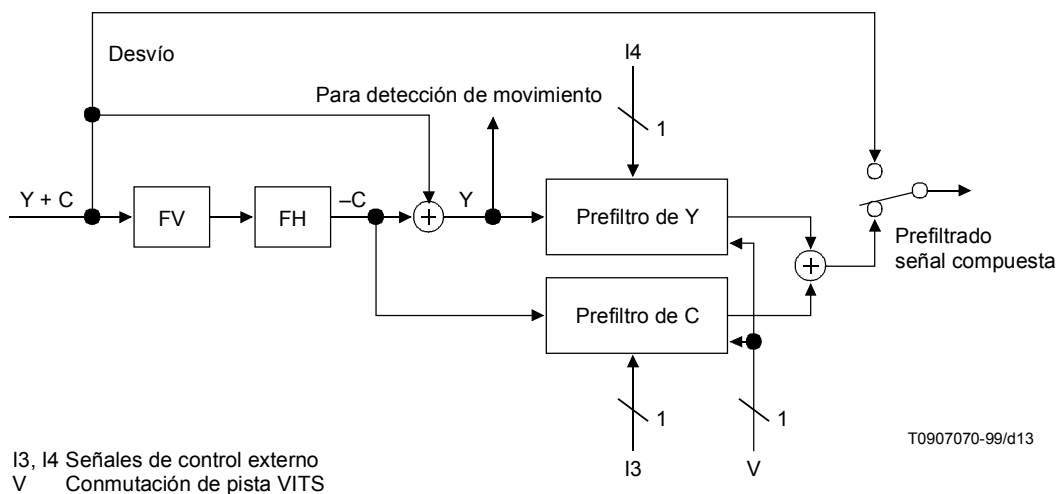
Desvío

I4

Para detección de movimiento

1

Y + C

FV

FH

–C

Y

Prefiltro de Y

Prefiltrado señal compuesta

Prefiltro de C

1

1

T0907070-99/d13

I3, I4 Señales de control externo
V Conmutación de pista VITS

I3

V